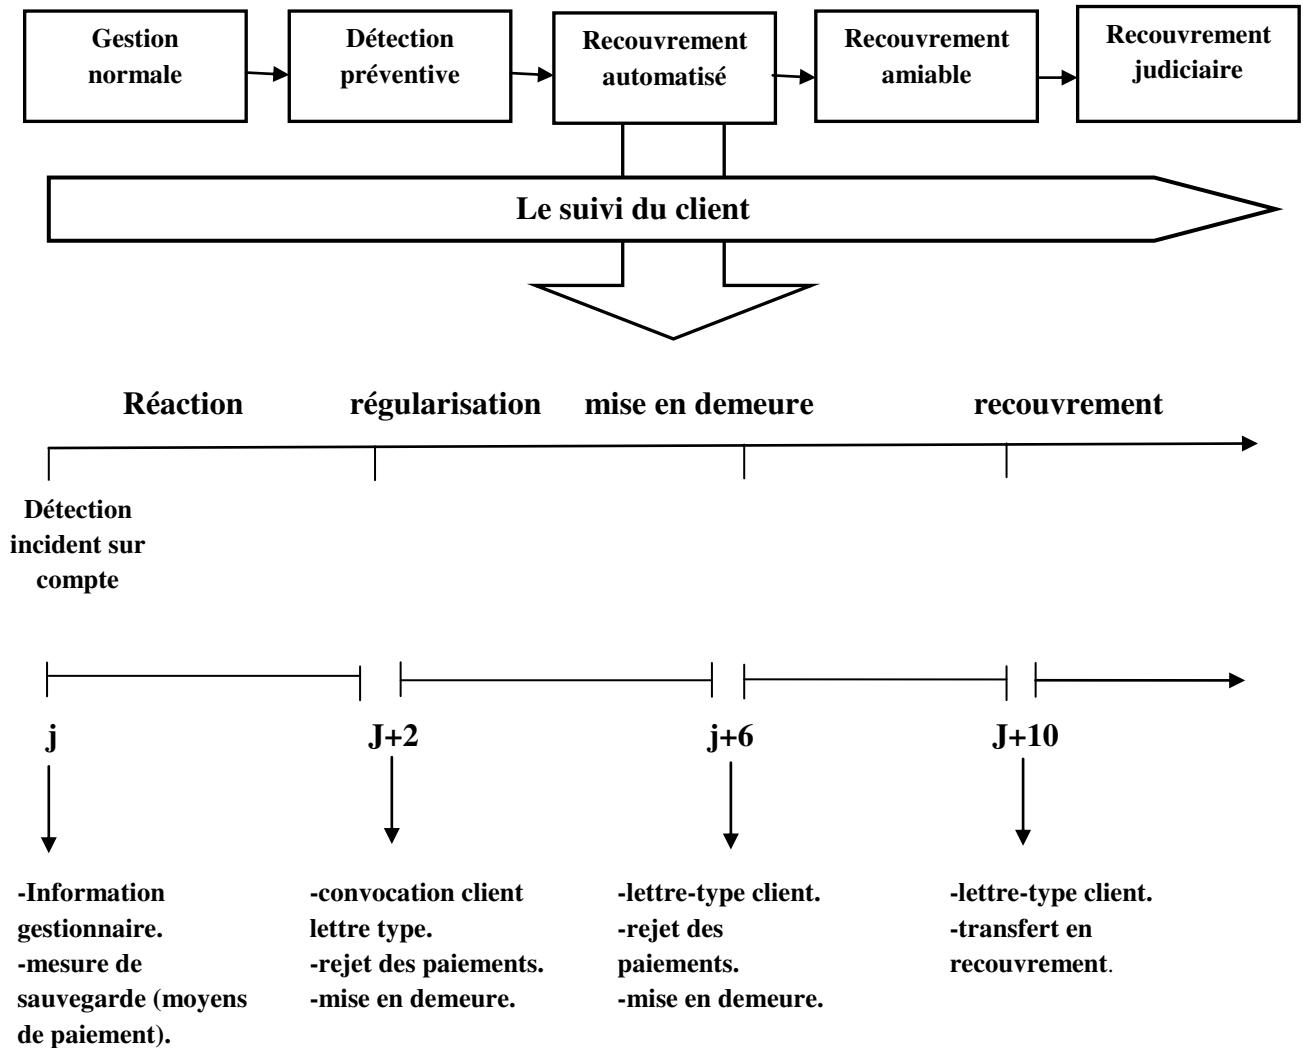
Gestion normale

Détection préventive

Recouvrement automatisé

Recouvrement amiable

Recouvrement judiciaire

Le suivi du client

Réaction

régularisation

mise en demeure

recouvrement

Détection incident sur compte

j

J+2

j+6

J+10

-Information gestionnaire.
-mesure de sauvegarde (moyens de paiement).

-convocation client lettre type.
-rejet des paiements.
-mise en demeure.

-lettre-type client.
-rejet des paiements.
-mise en demeure.

-lettre-type client.
-transfert en recouvrement.